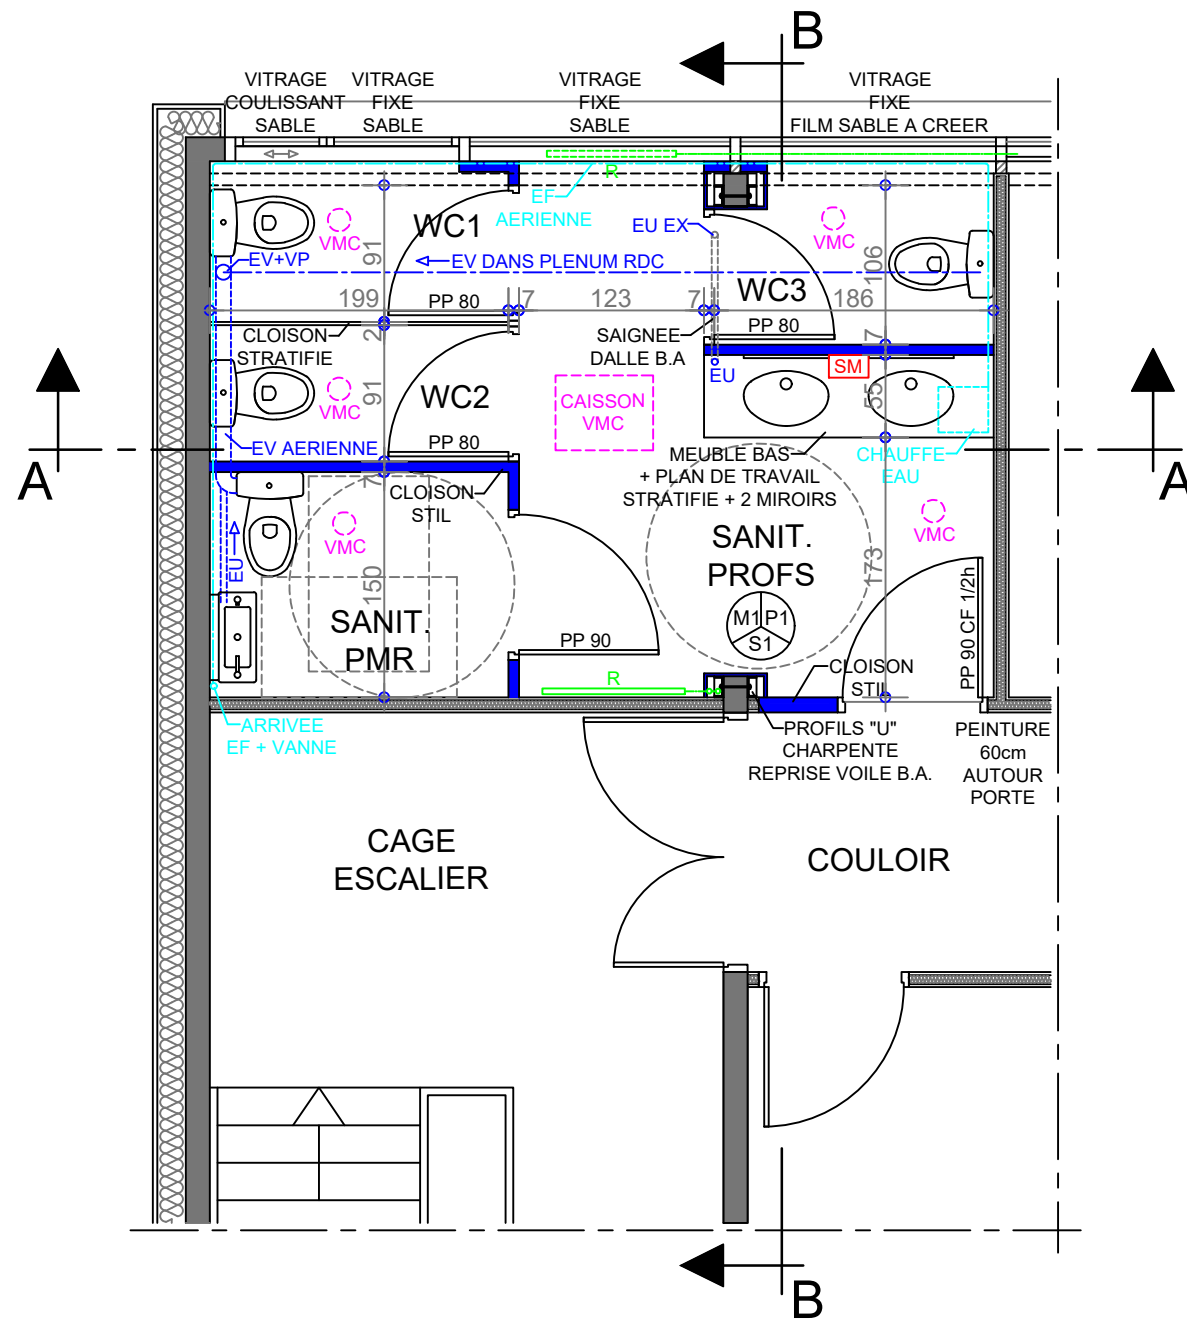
B

VITRAGE COULISSANT SABLE

VITRAGE FIXE SABLE

VITRAGE FIXE SABLE

VITRAGE FIXE FILM SABLE A CREER

R

EF AERIENNE

EU EX

WC1

VMC

91

EV+VP

EV DANS PLENUM RDC

VMC

106

WC3

199

PP 80

7

123

7

186

PP 80

CLOISON STRATIFIE

2

SAIGNEE DALLE B.A

7

EU

SM

VMC

91

WC2

CAISSON VMC

55

EV AERIENNE

PP 80

MEUBLE BAS + PLAN DE TRAVAIL STRATIFIE + 2 MIROIRS

CHAUFFE EAU

A

A

CLOISON STIL

VMC

VMC

EU

SANIT. PROFS

150

173

SANIT. PMR

M1 P1 S1

PP 90 CF 1/2h

PP 90

R

CLOISON STIL

ARRIVEE EF + VANNE

PROFILS "U" CHARPENTE REPRISE VOILE B.A.

PEINTURE 60cm AUTOUR PORTE

CAGE ESCALIER

COULOIR

B